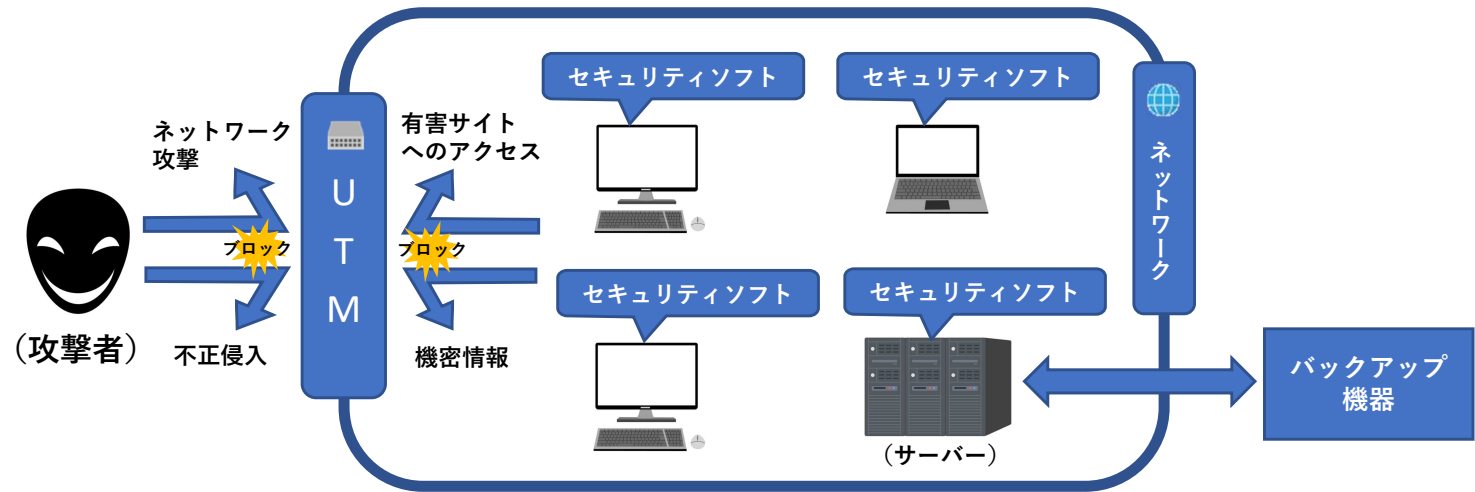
ネットワーク攻撃

ブロック

（攻撃者）

不正侵入

U
T
M

有害サイトへのアクセス

ブロック

機密情報

セキュリティソフト

セキュリティソフト

セキュリティソフト

セキュリティソフト

（サーバー）

ネットワーク

バックアップ機器